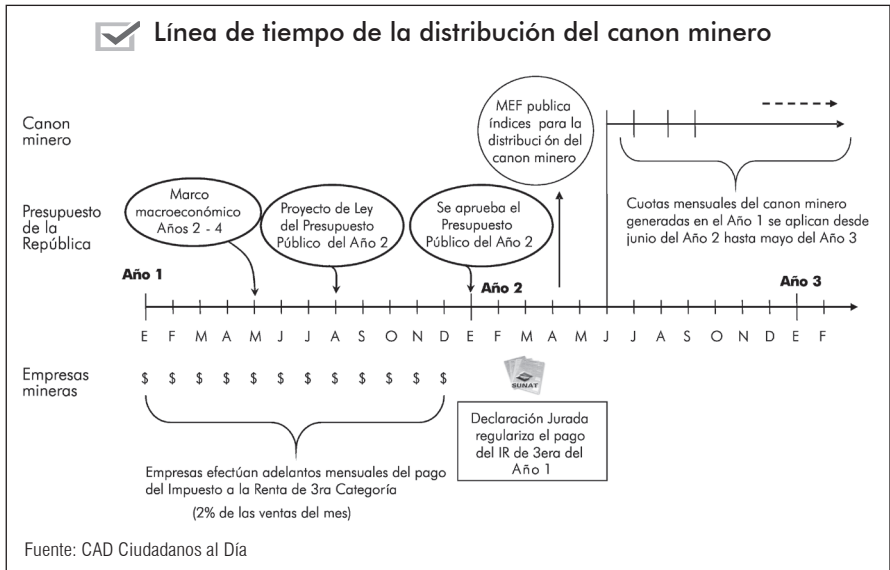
Línea de tiempo de la distribución del canon minero

Canon minero

MEF publica índices para la distribuci ón del canon minero

Presupuesto de la República

Marco macroeconómico Años 2 - 4

Proyecto de Ley del Presupuesto Público del Año 2

Se aprueba el Presupuesto Público del Año 2

Cuotas mensuales del canon minero generadas en el Año 1 se aplican desde junio del Año 2 hasta mayo del Año 3

Año 1

Año 2

Año 3

E F M A M J J A S O N D E F M A M J J A S O N D E F

Empresas mineras

$ $ $ $ $ $ $ $ $ $ $ $

SUNAT

Declaración Jurada regulariza el pago del IR de 3era del Año 1

Empresas efectúan adelantos mensuales del pago del Impuesto a la Renta de 3ra Categoría

(2% de las ventas del mes)

Fuente: CAD Ciudadanos al Día